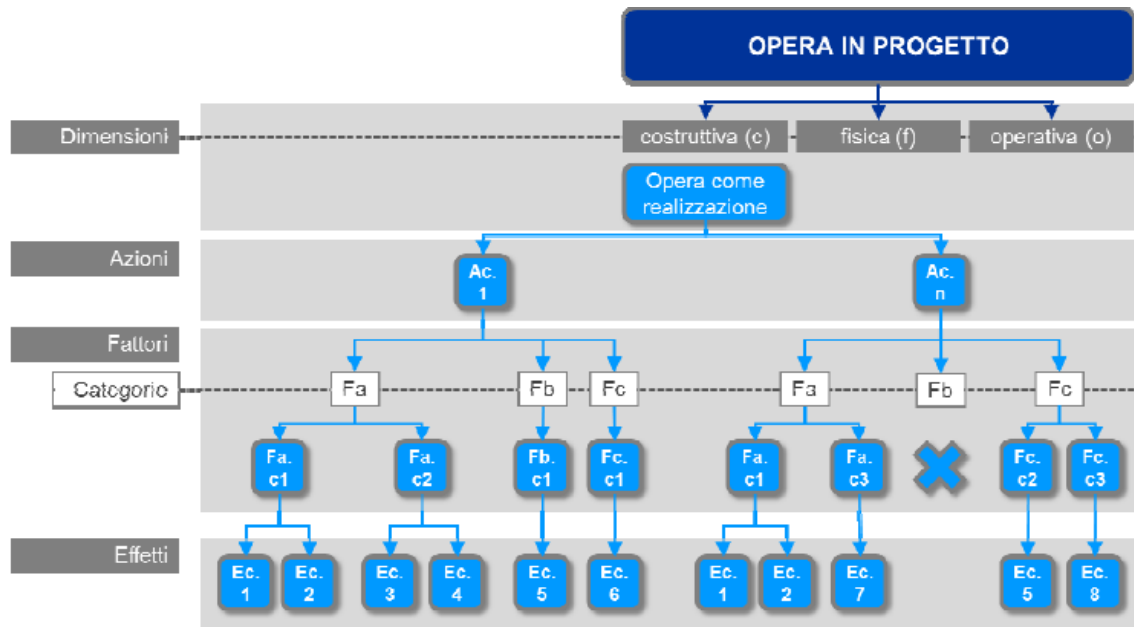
OPERA IN PROGETTO

Dimensioni

costruttiva (c)

fisica (f)

operativa (o)

Opera come realizzazione

Azioni

Ac. 1

Ac. n

Fattori

Categorie

Fa

Fb

Fc

Fa

Fb

Fc

Fa. c1

Fa. c2

Fb. c1

Fc. c1

Fa. c1

Fa. c3

Fc. c2

Fc. c3

Effetti

Ec. 1

Ec. 2

Ec. 3

Ec. 4

Ec. 5

Ec. 6

Ec. 1

Ec. 2

Ec. 7

Ec. 5

Ec. 8